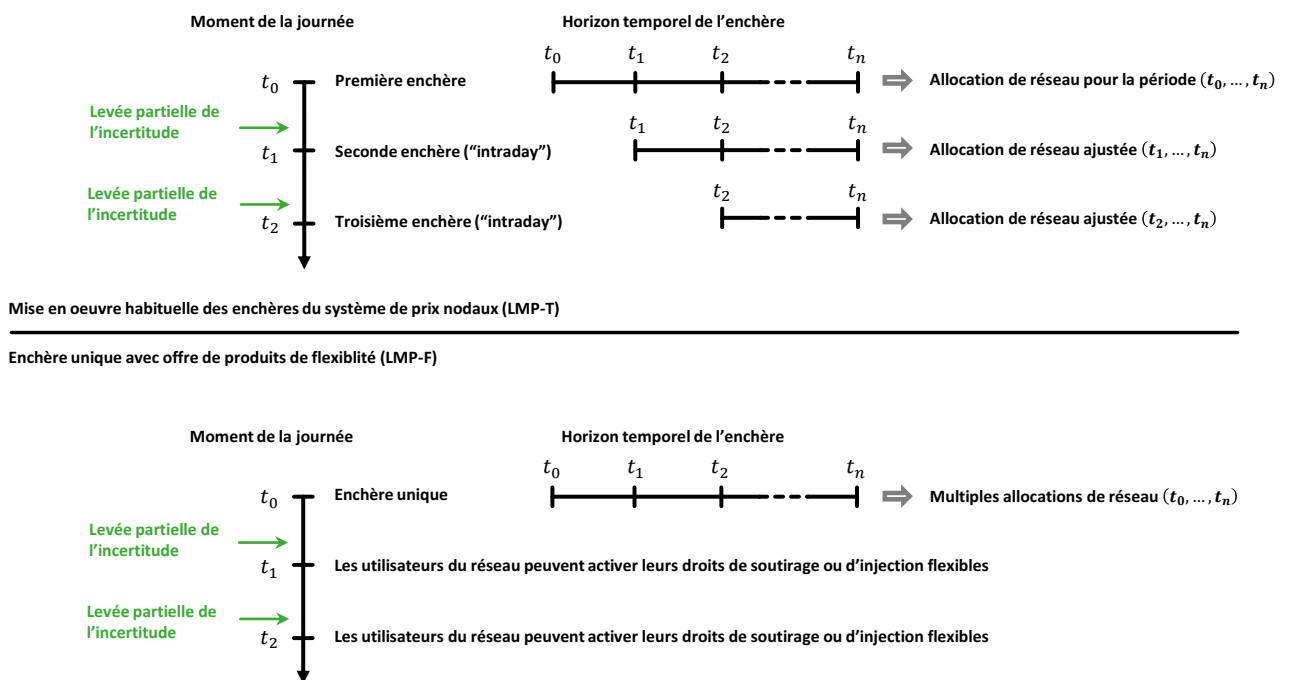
Moment de la journée

Horizon temporel de l'enchère

$t_0$ $t_1$ $t_2$ $t_n$

$t_0$ Première enchère

Allocation de réseau pour la période $(t_0, \dots, t_n)$

Levée partielle de l'incertitude

$t_1$ $t_2$ $t_n$

$t_1$ Seconde enchère ("intraday")

Allocation de réseau ajustée $(t_1, \dots, t_n)$

Levée partielle de l'incertitude

$t_2$ $t_n$

$t_2$ Troisième enchère ("intraday")

Allocation de réseau ajustée $(t_2, \dots, t_n)$

Mise en oeuvre habituelle des enchères du système de prix nodaux (LMP-T)

Enchère unique avec offre de produits de flexiblité (LMP-F)

Moment de la journée

Horizon temporel de l'enchère

$t_0$ $t_1$ $t_2$ $t_n$

$t_0$ Enchère unique

Multiples allocations de réseau $(t_0, \dots, t_n)$

Levée partielle de l'incertitude

$t_1$ Les utilisateurs du réseau peuvent activer leurs droits de soutirage ou d'injection flexibles

Levée partielle de l'incertitude

$t_2$ Les utilisateurs du réseau peuvent activer leurs droits de soutirage ou d'injection flexibles